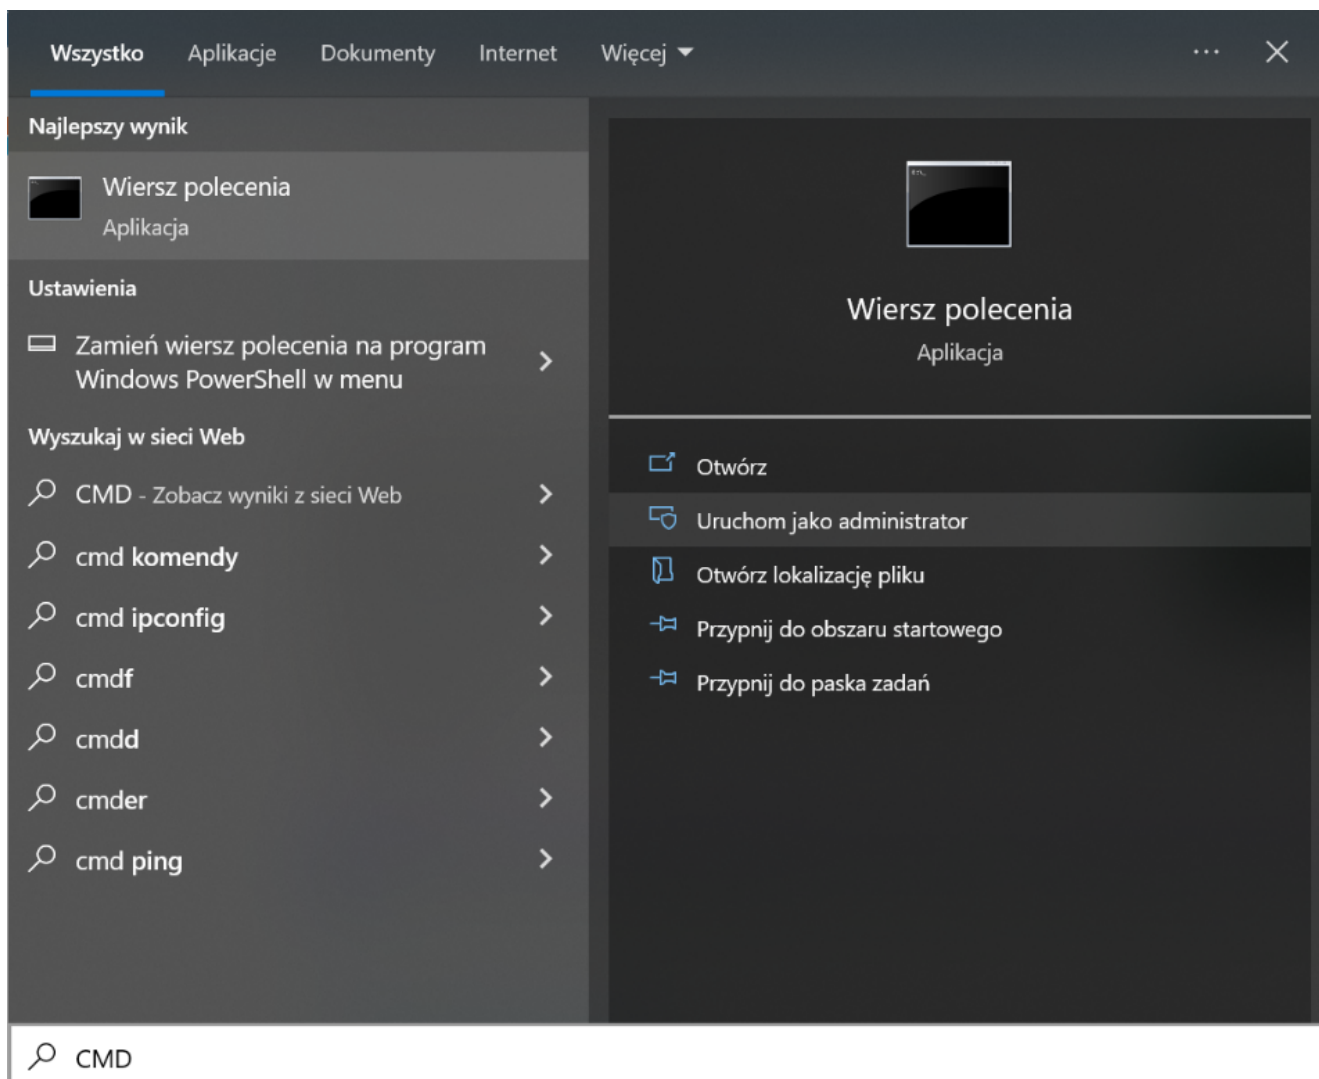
Wszystko Aplikacje Dokumenty Internet Więcej ▾ ··· ✕

Najlepszy wynik

Wiersz polecenia
Aplikacja

Ustawienia

Zamień wiersz polecenia na program Windows PowerShell w menu >

Wyszukaj w sieci Web

CMD - Zobacz wyniki z sieci Web >

cmd komendy >

cmd ipconfig >

cmdf >

cmdd >

cmder >

cmd ping >

Wiersz polecenia
Aplikacja

Otwórz

Uruchom jako administrator

Otwórz lokalizację pliku

Przypnij do obszaru startowego

Przypnij do paska zadań

CMD